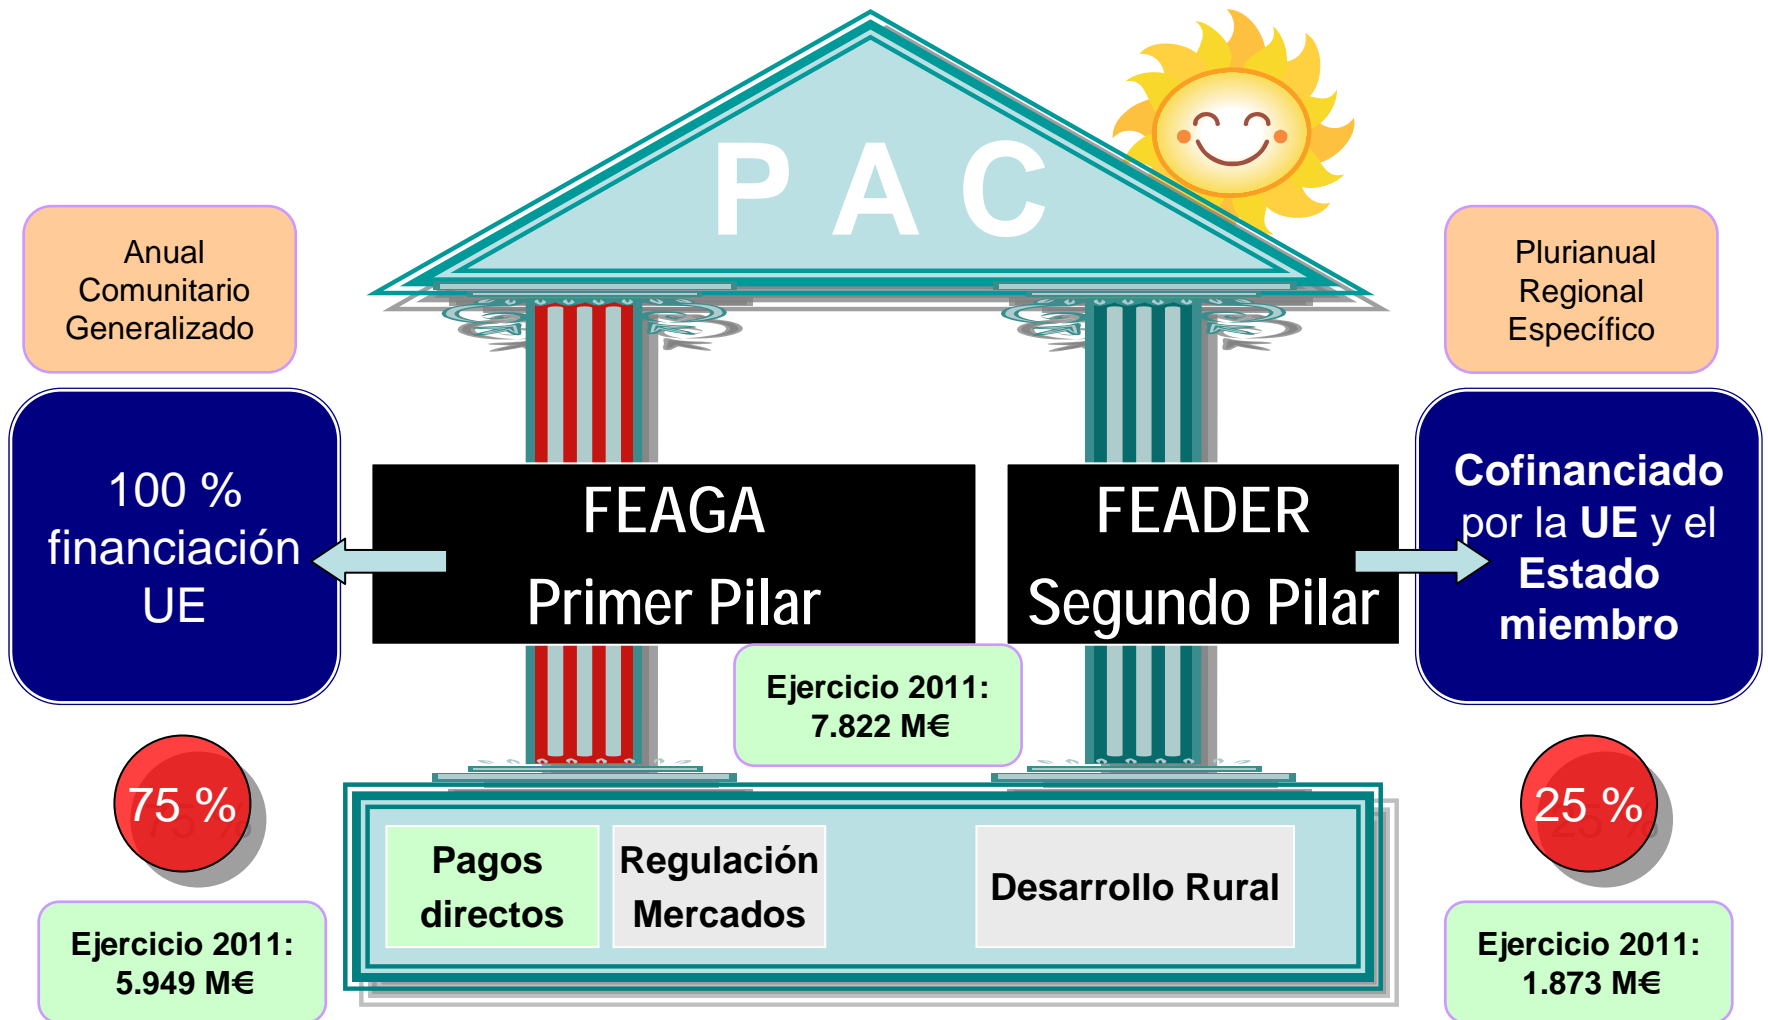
PAC

Anual
Comunitario
Generalizado

Plurianual
Regional
Específico

100 %
financiación
UE

FEAGA
Primer Pilar

FEADER
Segundo Pilar

Cofinanciado
por la UE y el
Estado
miembro

Ejercicio 2011:
7.822 M€

75 %

25 %

Pagos
directos

Regulación
Mercados

Desarrollo Rural

Ejercicio 2011:
5.949 M€

Ejercicio 2011:
1.873 M€